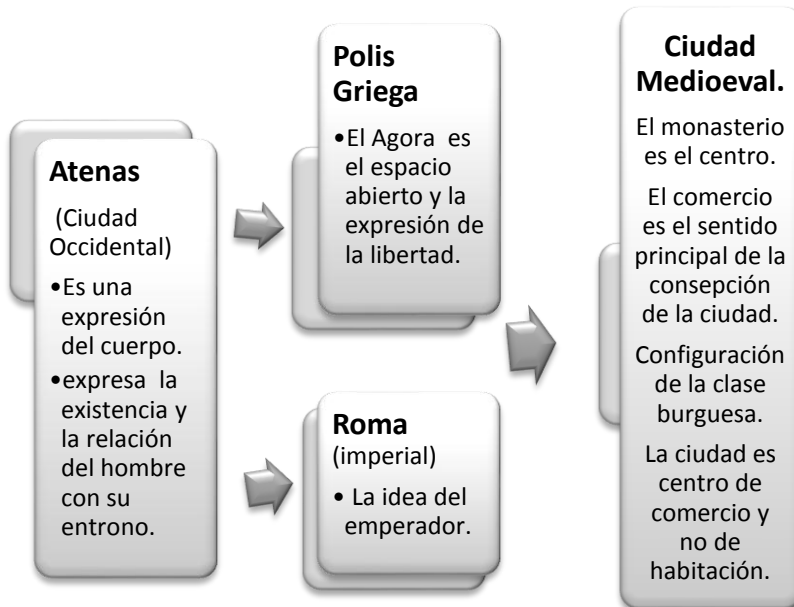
Atenas

(Ciudad Occidental)

•Es una expresión del cuerpo.

•expresa la existencia y la relación del hombre con su entrono.

Polis Griega

•El Agora es el espacio abierto y la expresión de la libertad.

Roma (imperial)

• La idea del emperador.

Ciudad Medioeval.

El monasterio es el centro.

El comercio es el sentido principal de la consepción de la ciudad.

Configuración de la clase burguesa.

La ciudad es centro de comercio y no de habitación.